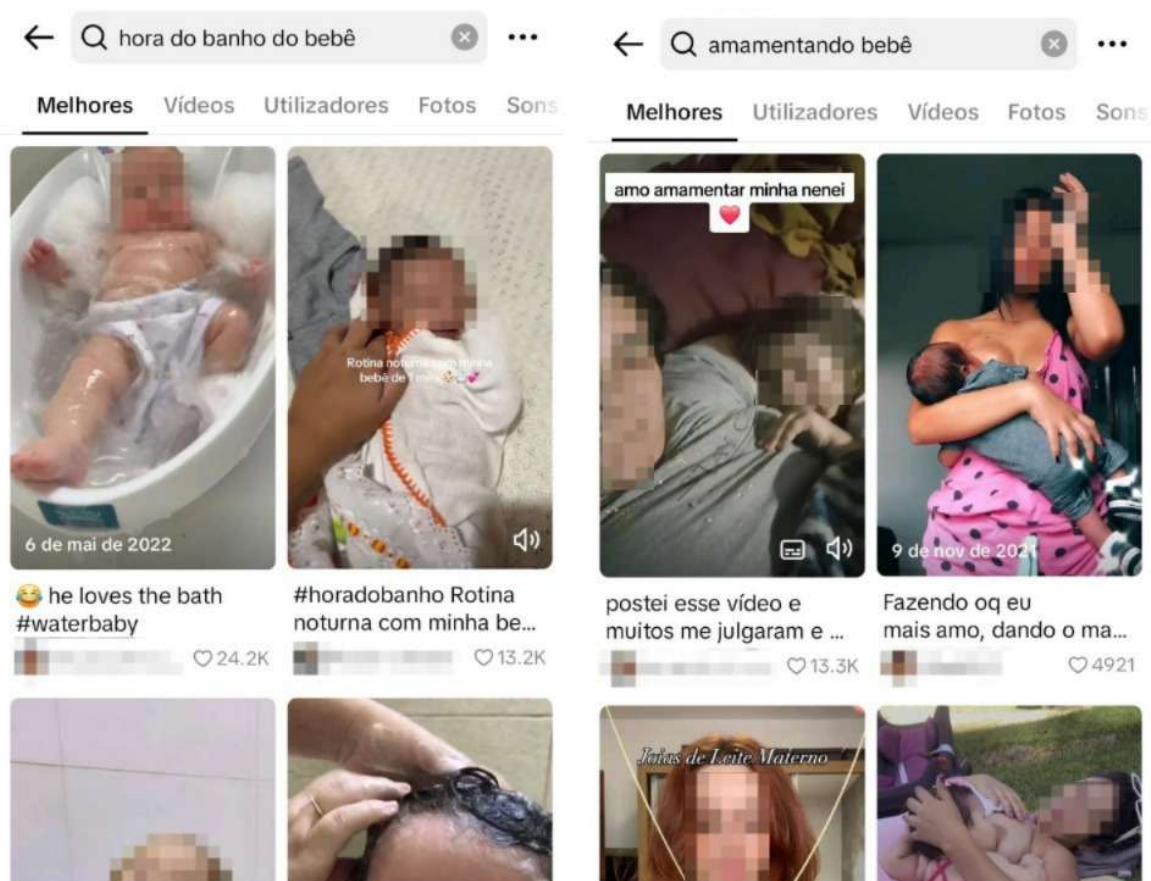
hora do banho do bebê

...

Melhores Vídeos Utilizadores Fotos Sons

6 de mai de 2022

😂 he loves the bath #waterbaby

♡24.2K

Rotina noturna com minha bebê de 1 mês

#horadobanho Rotina noturna com minha be...

♡13.2K

amamentando bebê

...

Melhores Utilizadores Vídeos Fotos Sons

amo amamentar minha nenei ❤️

postei esse vídeo e muitos me julgaram e ...

♡13.3K

9 de nov de 2021

Fazendo oq eu mais amo, dando o ma...

♡4921

Joias de Leite Materno